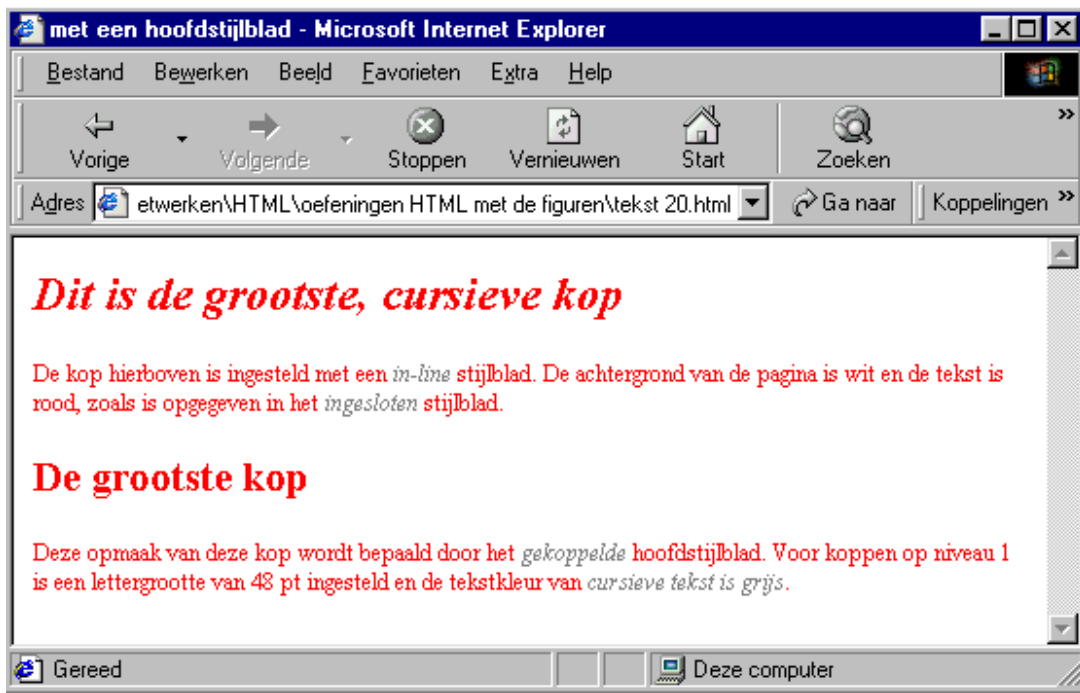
met een hoofdstijlblad - Microsoft Internet Explorer

Bestand Bewerken Beeld Favorieten Extra Help

Vorige Volgende Stoppen Vernieuwen Start Zoeken

Adres etwerken\HTML\oefeningen HTML met de figuren\tekst 20.html Ga naar Koppelingen

Dit is de grootste, cursieve kop

De kop hierboven is ingesteld met een in-line stijlblad. De achtergrond van de pagina is wit en de tekst is rood, zoals is opgegeven in het ingesloten stijlblad.

De grootste kop

Deze opmaak van deze kop wordt bepaald door het gekoppelde hoofdstijlblad. Voor koppen op niveau 1 is een lettergrootte van 48 pt ingesteld en de tekstkleur van cursieve tekst is grijs.

Gereed Deze computer